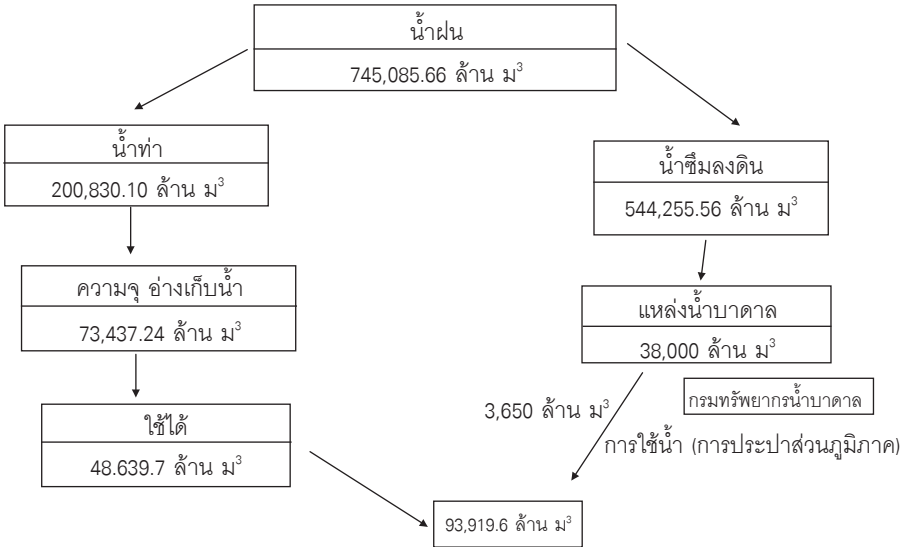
น้ำฝน

745,085.66 ล้าน ม$^3$

น้ำท่า

200,830.10 ล้าน ม$^3$

น้ำซึมลงดิน

544,255.56 ล้าน ม$^3$

ความจุ อ่างเก็บน้ำ

73,437.24 ล้าน ม$^3$

แหล่งน้ำบาดาล

38,000 ล้าน ม$^3$

กรมทรัพยากรน้ำบาดาล

3,650 ล้าน ม$^3$

ใช้ได้

48.639.7 ล้าน ม$^3$

การใช้น้ำ (การประปาส่วนภูมิภาค)

93,919.6 ล้าน ม$^3$